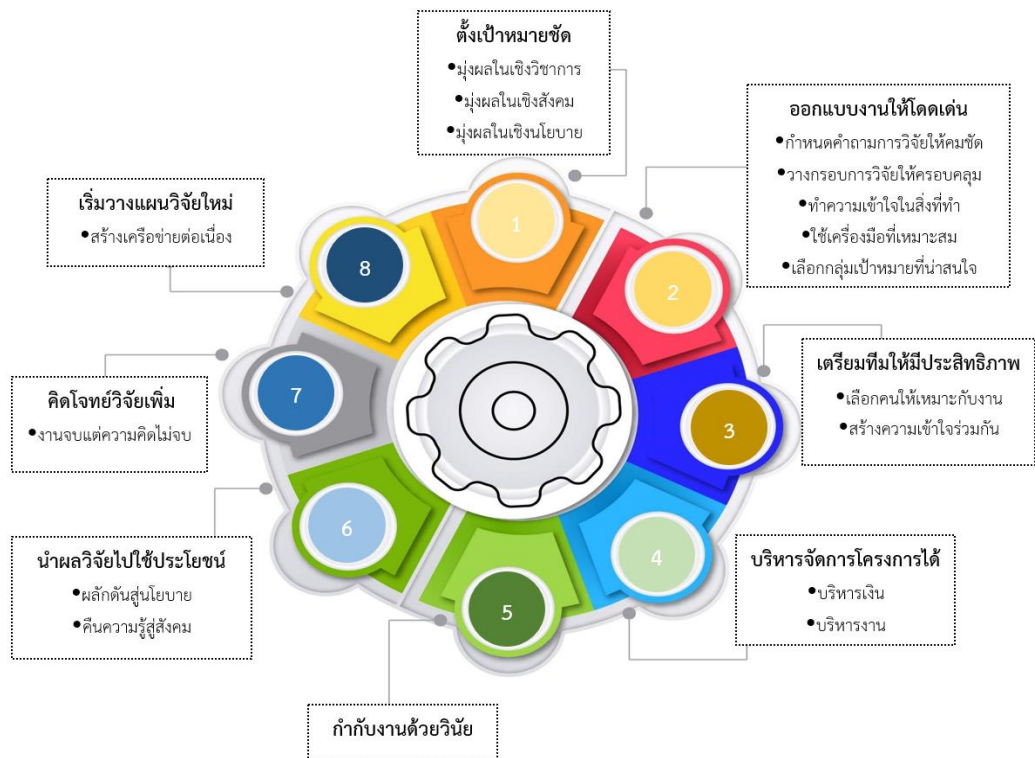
ตั้งเป้าหมายชัด
•มุ่งผลในเชิงวิชาการ
•มุ่งผลในเชิงสังคม
•มุ่งผลในเชิงนโยบาย

ออกแบบงานให้โดดเด่น
•กำหนดคำถามการวิจัยให้คมชัด
•วางกรอบการวิจัยให้ครอบคลุม
•ทำความเข้าใจในสิ่งที่ทำ
•ใช้เครื่องมือที่เหมาะสม
•เลือกกลุ่มเป้าหมายที่น่าสนใจ

เริ่มวางแผนวิจัยใหม่
•สร้างเครือข่ายต่อเนื่อง

1

2

8

เตรียมทีมให้มีประสิทธิภาพ
•เลือกคนให้เหมาะกับงาน
•สร้างความเข้าใจร่วมกัน

7

3

คิดโจทย์วิจัยเพิ่ม
•งานจบแต่ความคิดไม่จบ

6

4

นำผลวิจัยไปใช้ประโยชน์
•ผลักดันสู่นโยบาย
•คืนความรู้สู่สังคม

5

บริหารจัดการโครงการได้
•บริหารเงิน
•บริหารงาน

กำกับงานด้วยวินัย